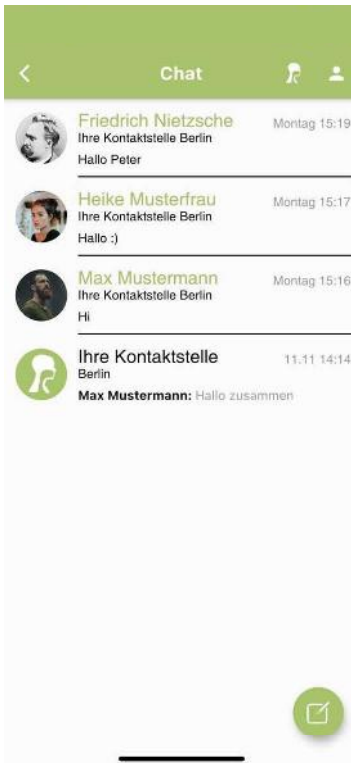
Chat

Friedrich Nietzsche
Ihre Kontaktstelle Berlin
Hallo Peter
Montag 15:19

Heike Musterfrau
Ihre Kontaktstelle Berlin
Hallo :)
Montag 15:17

Max Mustermann
Ihre Kontaktstelle Berlin
Hi
Montag 15:16

Ihre Kontaktstelle
Berlin
Max Mustermann: Hallo zusammen
11.11 14:14